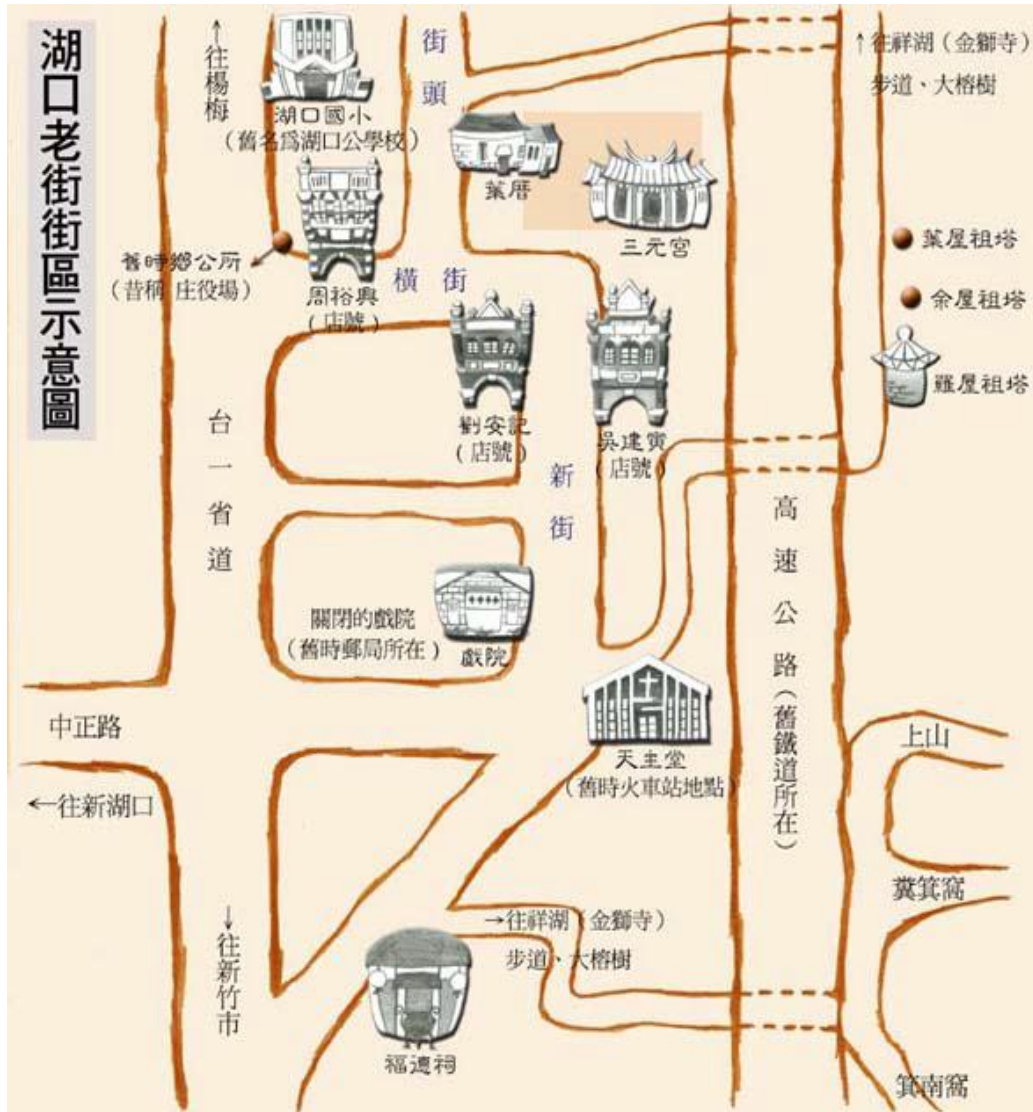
湖口老街街區示意圖

↑往楊梅

湖口國小
（舊名爲湖口公學校）

街頭

葉厝

三元宮

↑往祥湖（金獅寺）
步道、大榕樹

葉屋祖塔

余屋祖塔

羅屋祖塔

舊時鄉公所
（昔稱 庄役場）

周裕興
（店號）

橫街

劉安記
（店號）

吳建寅
（店號）

新街

台一省道

高速公路（舊鐵道所在）

關閉的戲院
（舊時郵局所在）

戲院

中正路

←往新湖口

天主堂
（舊時火車站地點）

上山

糞箕窩

↓往新竹市

→往祥湖（金獅寺）
步道、大榕樹

福德祠

箕南窩